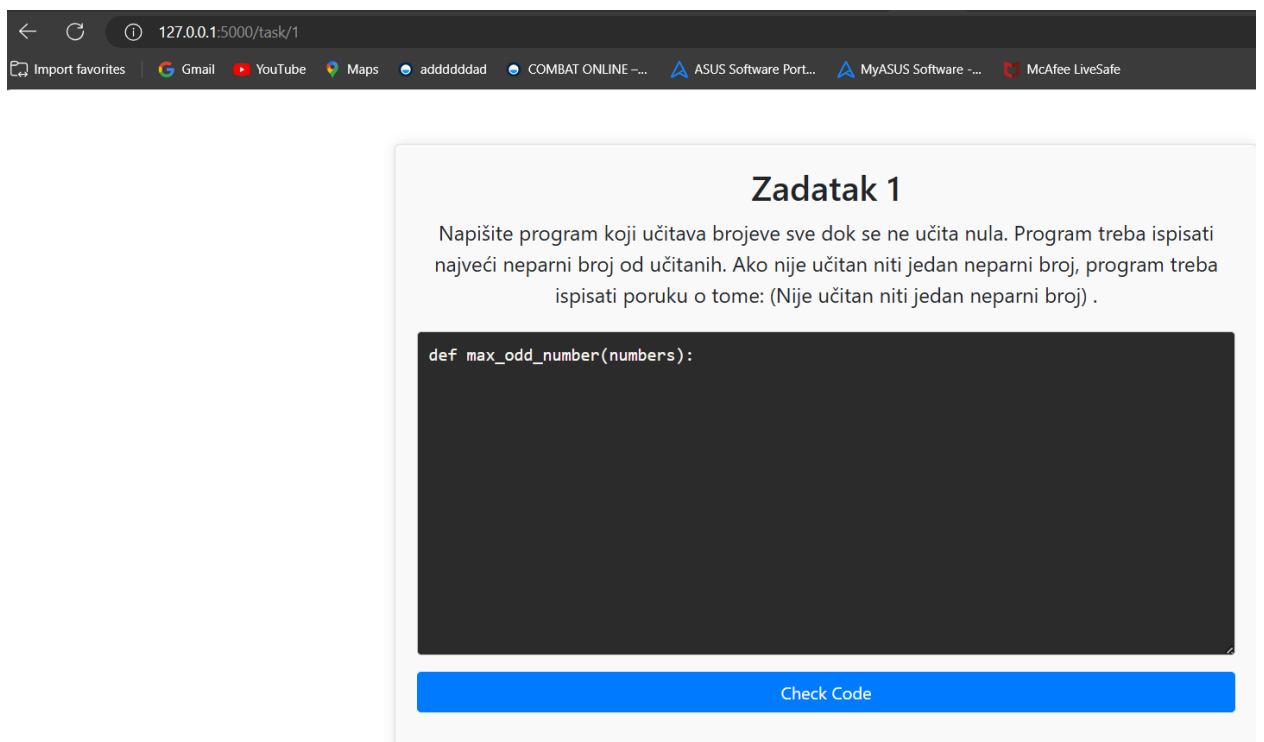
127.0.0.1:5000/task/1

Import favorites | Gmail YouTube Maps adddddddad COMBAT ONLINE –... ASUS Software Port... MyASUS Software -... McAfee LiveSafe

Zadatak 1

Napišite program koji učitava brojeve sve dok se ne učita nula. Program treba ispisati najveći neparni broj od učitanih. Ako nije učitan niti jedan neparni broj, program treba ispisati poruku o tome: (Nije učitan niti jedan neparni broj) .

def max_odd_number(numbers):

Check Code